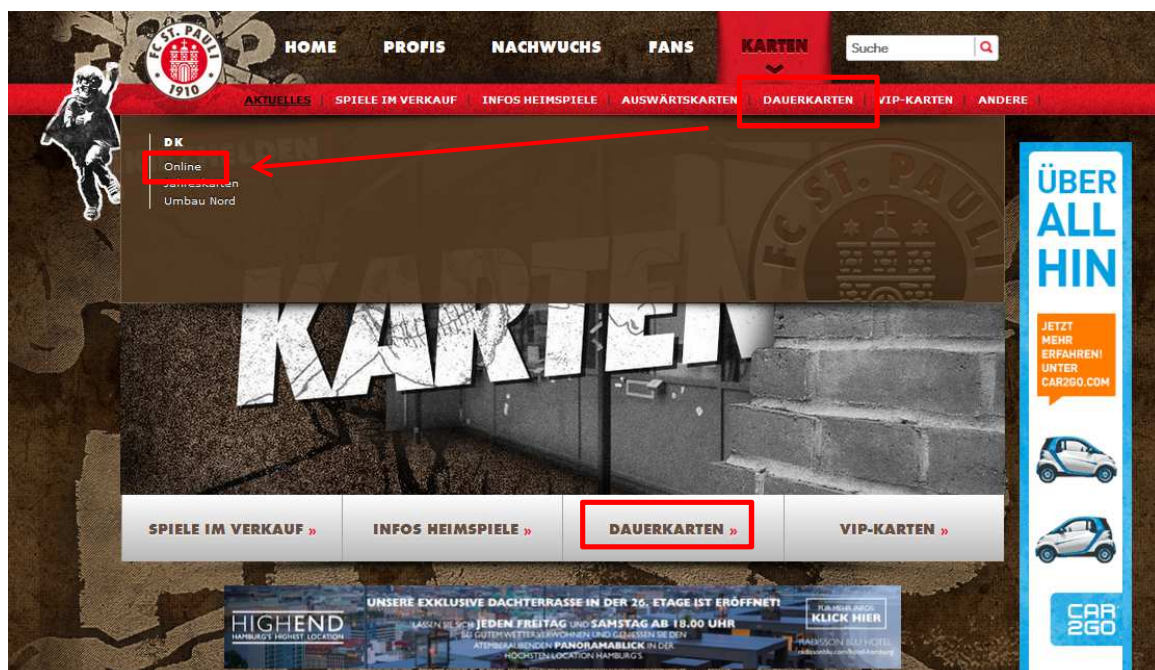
FC ST. PAULI 1910

HOME PROFIS NACHWUCHS FANS KARTEN

Suche

AKTUELLES | SPIELE IM VERKAUF | INFOS HEIMSPIELE | AUSWÄRTSKARTEN | DAUERKARTEN | VIP-KARTEN | ANDERE

DK
Online
Jahreskarten
Umbau Nord

KARTEN

SPIELE IM VERKAUF »
INFOS HEIMSPIELE »
DAUERKARTEN »
VIP-KARTEN »

ÜBER ALL HIN

JETZT MEHR ERFAHREN! UNTER CAR2GO.COM

CAR2GO

HIGHEND HAMBURG'S HIGHEST LOCATION

UNSERE EXKLUSIVE DACHTERRASSE IN DER 26. ETAGE IST ERÖFFNET!
LASSEN SIE SICH JEDEN FREITAG UND SAMSTAG AB 18.00 UHR BEI GUTEM WETTER VERWÖHNEN UND GENIESSEN SIE DEN ATEMBERAUBENDEN PANORAMABLICK IN DER HÖCHSTEN LOCATION HAMBURG'S

FÜR MEHR INFOS KLICK HIER

RADISSON BLU HOTEL